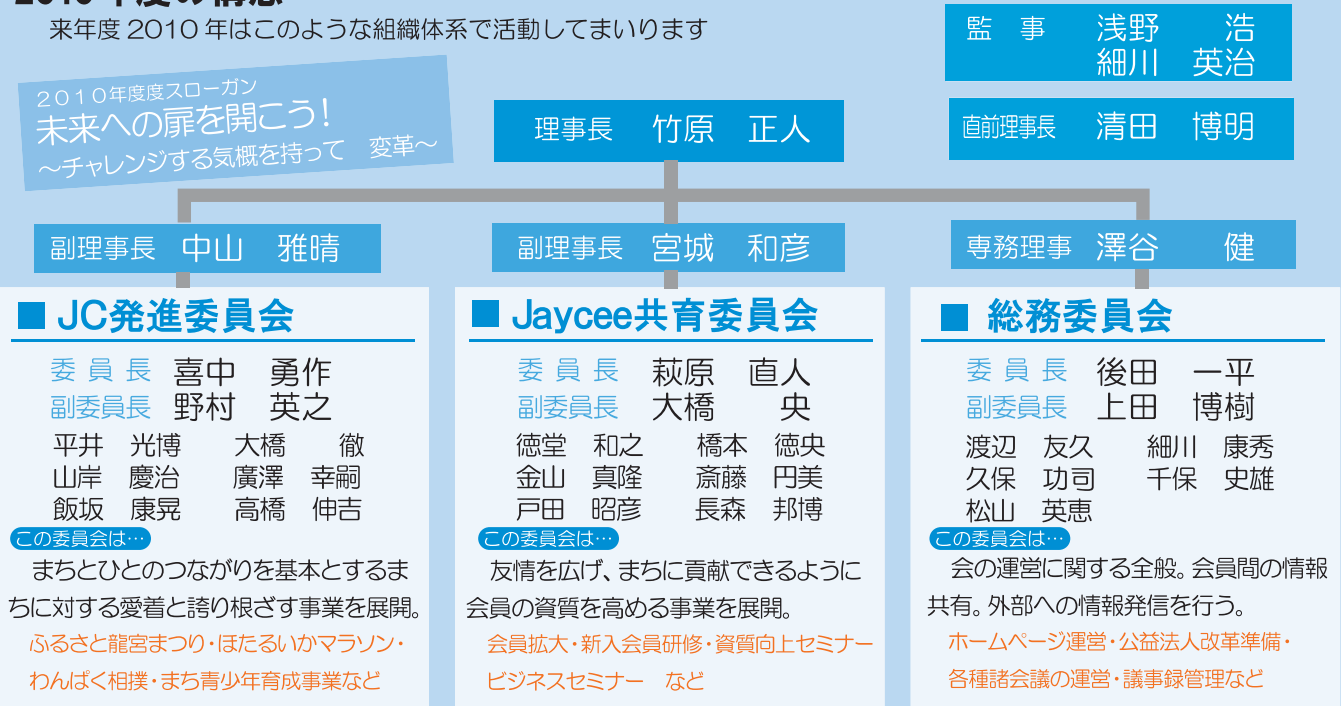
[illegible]

来年度 2010 年はこのような組織体系で活動してまいります

監　事　浅野　浩
細川　英治

直前理事長　清田　博明

2010年度度スローガン
未来への扉を開こう！
～チャレンジする気概を持って　変革～

理事長　竹原　正人

副理事長　中山　雅晴

副理事長　宮城　和彦

専務理事　澤谷　健

■ JC発進委員会

委員長　喜中　勇作
副委員長　野村　英之

平井　光博
山岸　慶治
飯坂　康晃
大橋　徹
廣澤　幸嗣
高橋　伸吉

この委員会は…

まちとひとのつながりを基本とするまちに対する愛着と誇り根ざす事業を展開。

ふるさと龍宮まつり・ほたるいかマラソン・わんぱく相撲・まち青少年育成事業など

■ Jaycee共育委員会

委員長　萩原　直人
副委員長　大橋　央

徳堂　和之
金山　真隆
戸田　昭彦
橋本　徳央
斎藤　円美
長森　邦博

この委員会は…

友情を広げ、まちに貢献できるように会員の資質を高める事業を展開。

会員拡大・新入会員研修・資質向上セミナー
ビジネスセミナー　など

■ 総務委員会

委員長　後田　一平
副委員長　上田　博樹

渡辺　友久
久保　功司
松山　英恵
細川　康秀
千保　史雄

この委員会は…

会の運営に関する全般。会員間の情報共有。外部への情報発信を行う。

ホームページ運営・公益法人改革準備・各種諸会議の運営・議事録管理など